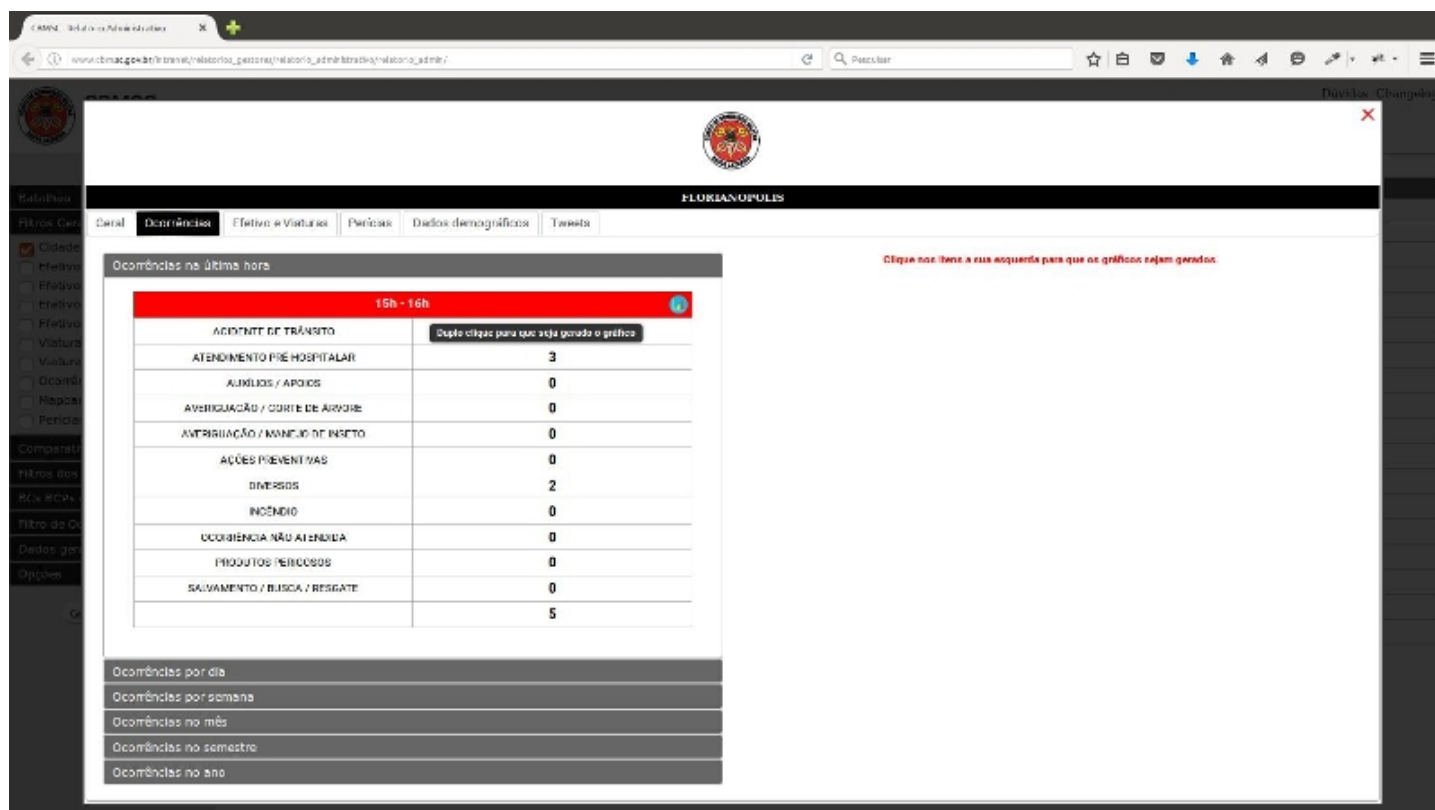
CBMSC - Relatório Administrativo ×

www.cbm.sc.gov.br/intranet/relatorios_gestores/relatorio_administrativo/relatorio_admin/

Pesquisar

CBMSC

Dúvidas Changelog

×

FLORIANOPOLIS

Geral | Ocorrências | Efetivo e Viaturas | Perícias | Dados demográficos | Tweets

Ocorrências na última hora

Clique nos itens a sua esquerda para que os gráficos sejam gerados

| 15h - 16h | |
|---|---|
| ACIDENTE DE TRÂNSITO | Duplo clique para que seja gerado o gráfico |
| ATENDIMENTO PRÉ HOSPITALAR | 3 |
| AUXÍLIOS / APOIOS | 0 |
| AVERIGUAÇÃO / CORTE DE ÁRVORE | 0 |
| AVERIGUAÇÃO / MANEJO DE INSETO | 0 |
| AÇÕES PREVENTIVAS | 0 |
| DIVERSOS | 2 |
| INCÊNDIO | 0 |
| OCORRÊNCIA NÃO ATENDIDA | 0 |
| PRODUTOS PERIGOSOS | 0 |
| SALVAMENTO / BUSCA / RESGATE | 0 |
| | 5 |

Ocorrências por dia

Ocorrências por semana

Ocorrências no mês

Ocorrências no semestre

Ocorrências no ano

Filtros Gerais
Cidade
Efetivo
Efetivo
Efetivo
Efetivo
Viatura
Viatura
Ocorrê
Mapca
Perícia
Comparati
Filtros dos
BOs RCPs
Filtro de O
Dados gera
Opções